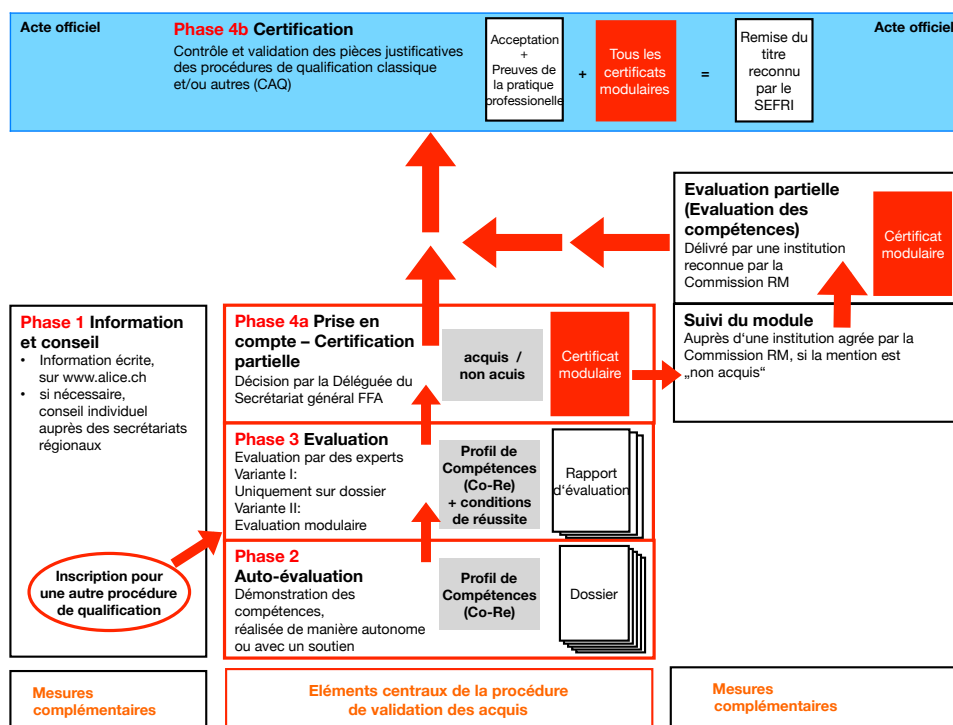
Acte officiel

Phase 4b Certification
Contrôle et validation des pièces justificatives des procédures de qualification classique et/ou autres (CAQ)

Acceptation + Preuves de la pratique professionelle

+

Tous les certificats modulaires

=

Remise du titre reconnu par le SEFRI

Acte officiel

Evaluation partielle (Evaluation des compétences)
Délivré par une institution reconnue par la Commission RM

Cértificat modulaire

Phase 1 Information et conseil
• Information écrite, sur www.alice.ch
• si nécessaire, conseil individuel auprès des secrétariats régionaux

Phase 4a Prise en compte – Certification partielle
Décision par la Déléguée du Secrétariat général FFA

acquis / non acuis

Certificat modulaire

Suivi du module
Auprès d'une institution agrée par la Commission RM, si la mention est „non acquis"

Phase 3 Evaluation
Evaluation par des experts
Variante I:
Uniquement sur dossier
Variante II:
Evaluation modulaire

Profil de Compétences (Co-Re) + conditions de réussite

Rapport d'évaluation

Inscription pour une autre procédure de qualification

Phase 2
Auto-évaluation
Démonstration des compétences, réalisée de manière autonome ou avec un soutien

Profil de Compétences (Co-Re)

Dossier

Mesures complémentaires

Eléments centraux de la procédure de validation des acquis

Mesures complémentaires